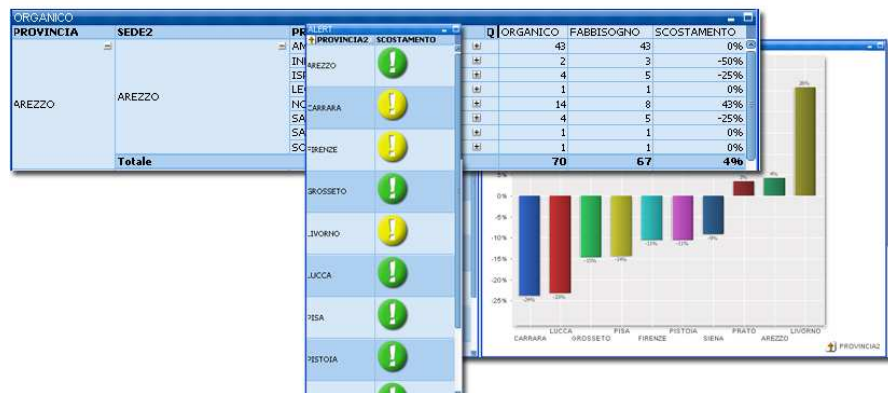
ORGANICO

| PROVINCIA | SEDE2 | PR | Q | ORGANICO | FABBISOGNO | SCOSTAMENTO |
|---|---|---|---|---|---|---|
| AREZZO | AREZZO | AM | | 43 | 43 | 0% |
| | | IN | | 2 | 3 | -50% |
| | | ISF | | 4 | 5 | -25% |
| | | LE | | 1 | 1 | 0% |
| | | NO | | 14 | 8 | 43% |
| | | SA | | 4 | 5 | -25% |
| | | SA | | 1 | 1 | 0% |
| | | SO | | 1 | 1 | 0% |
| | Totale | | | 70 | 67 | 4% |

ALERT

| PROVINCIA2 | SCOSTAMENTO |
|---|---|
| AREZZO | ! |
| CARRARA | ! |
| FIRENZE | ! |
| GROSSETO | ! |
| LIVORNO | ! |
| LUCCA | ! |
| PISA | ! |
| PISTOIA | ! |

5%
0%
-5%
-10%
-15%
-20%
-25%

-24% -23% -15% -14% -11% -11% -9% 3% 4% 26%

CARRARA LUCCA GROSSETO PISA FIRENZE PISTOIA SIENA PRATO AREZZO LIVORNO

PROVINCIA2